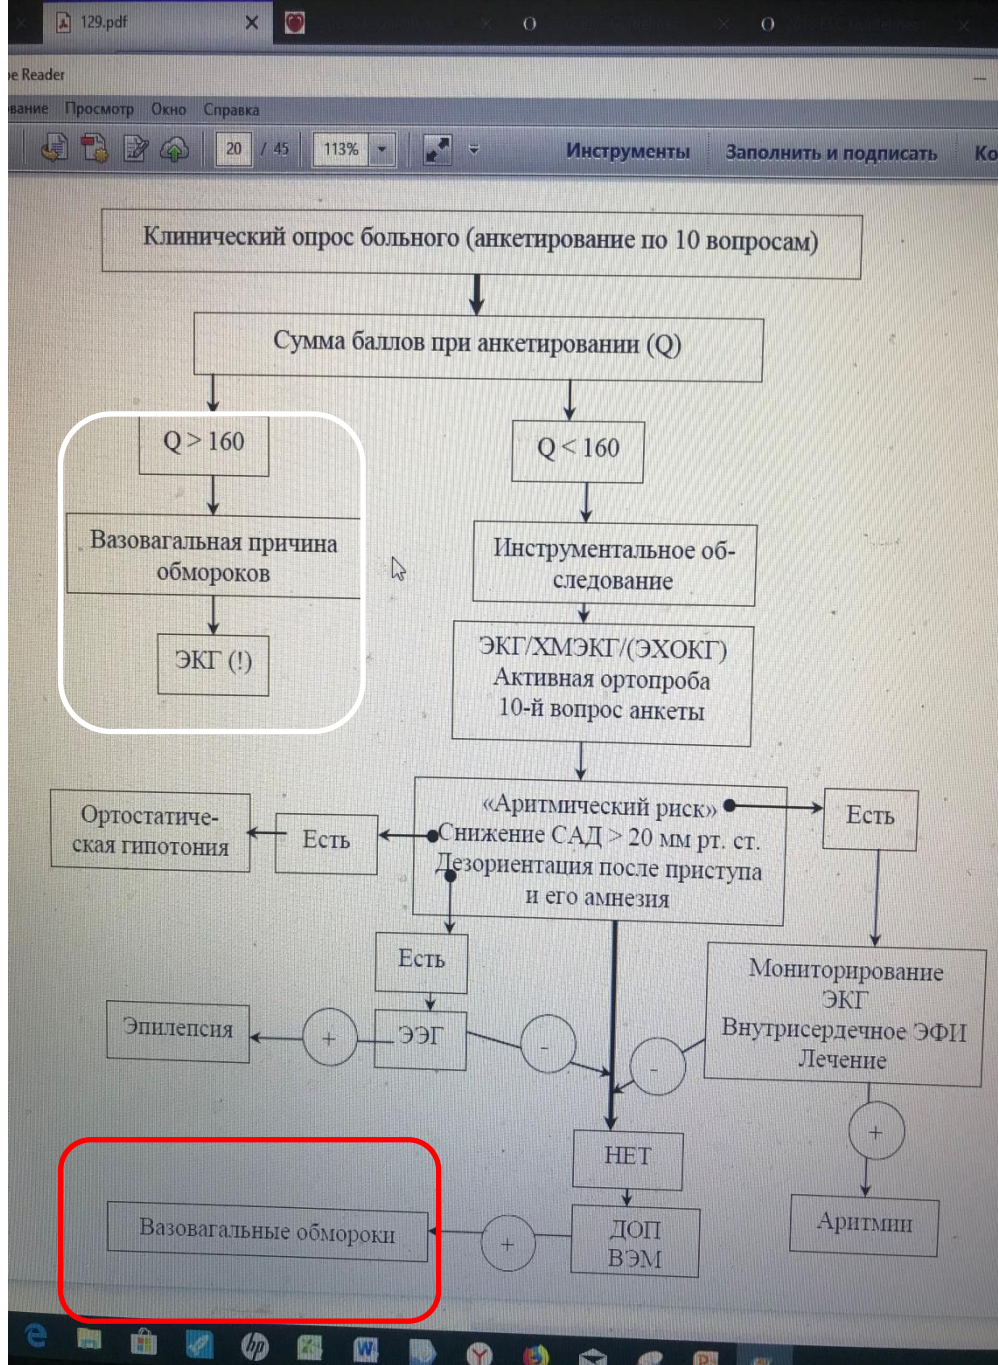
129.pdf

e Reader

вание Просмотр Окно Справка

20 / 45 113%

Инструменты Заполнить и подписать Ко

Клинический опрос больного (анкетирование по 10 вопросам)

Сумма баллов при анкетировании (Q)

Q > 160

Q < 160

Вазовагальная причина обмороков

Инструментальное обследование

ЭКГ (!)

ЭКГ/ХМЭКГ/(ЭХОКГ)
Активная ортопроба
10-й вопрос анкеты

Ортостатическая гипотония

Есть

«Аритмический риск»
Снижение САД > 20 мм рт. ст.
Дезориентация после приступа и его амнезия

Есть

Есть

Мониторирование ЭКГ
Внутрисердечное ЭФИ
Лечение

Эпилепсия

+

ЭЭГ

-

-

+

НЕТ

Вазовагальные обмороки

+

ДОП
ВЭМ

Аритмии